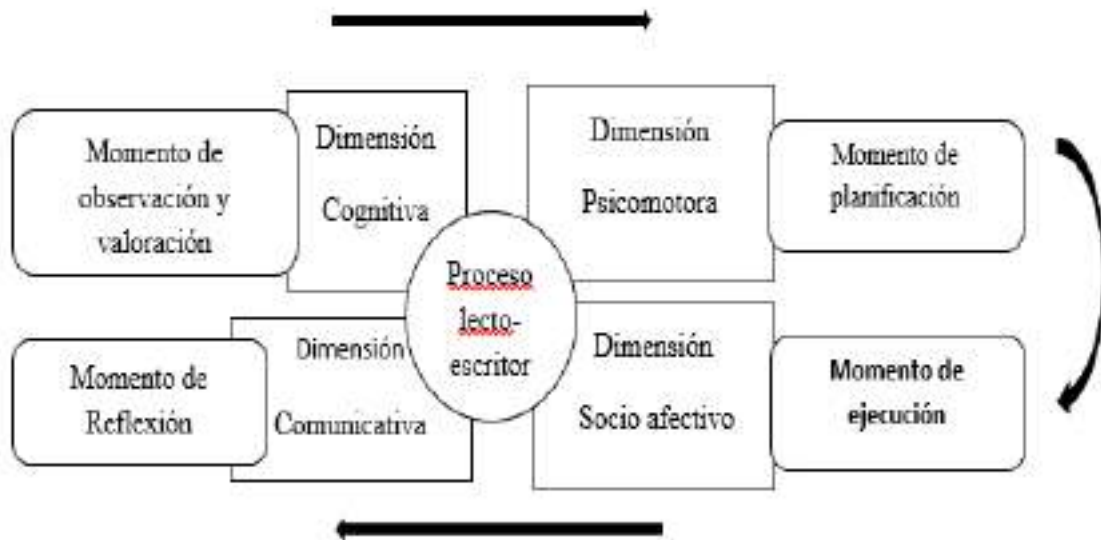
Momento de observación y valoración

Dimensión Cognitiva

Dimensión Psicomotora

Momento de planificación

Proceso lecto-escritor

Momento de Reflexión

Dimensión Comunicativa

Dimensión Socio afectivo

Momento de ejecución